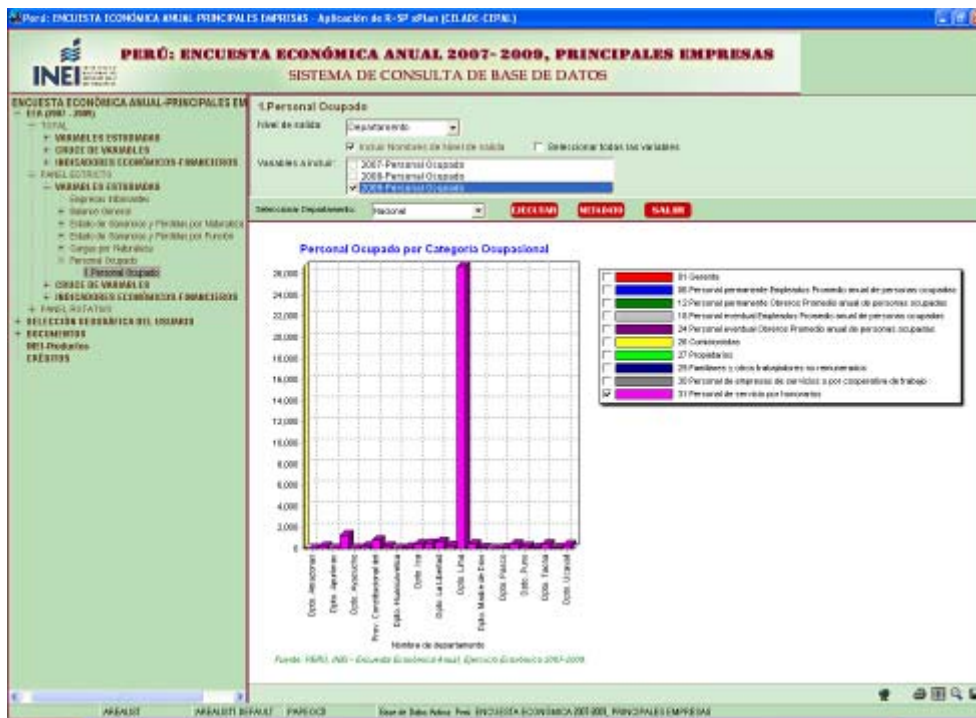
Perú: ENCUESTA ECONÓMICA ANUAL-PRINCIPALES EMPRESAS - Aplicación de R-SP xPlan (CELADE-CEPAL)

INEI

PERÚ: ENCUESTA ECONÓMICA ANUAL 2007-2009, PRINCIPALES EMPRESAS
SISTEMA DE CONSULTA DE BASE DE DATOS

ENCUESTA ECONÓMICA ANUAL-PRINCIPALES EM
- EEA (2007 - 2009)
- TOTAL
+ VARIABLES ESTUDIADAS
+ CRUCE DE VARIABLES
+ INDICADORES ECONÓMICOS-FINANCIEROS
- PANEL ESTRICTO
- VARIABLES ESTUDIADAS
Empresas Informantes
+ Balance General
+ Estado de Ganancias y Pérdidas por Naturaleza
+ Estado de Ganancias y Pérdidas por Función
+ Cargas por Naturaleza
- Personal Ocupado
1.Personal Ocupado
+ CRUCE DE VARIABLES
+ INDICADORES ECONÓMICOS-FINANCIEROS
+ PANEL ROTATIVO
+ SELECCIÓN GEOGRÁFICA DEL USUARIO
+ DOCUMENTOS
INEI-Productos
CRÉDITOS

1.Personal Ocupado
Nivel de salida: Departamento
Incluir Nombres de Nivel de salida
Seleccionar todas las variables
Variables a incluir:
2007-Personal Ocupado
2008-Personal Ocupado
2009-Personal Ocupado
Seleccione Departamento: Nacional
EJECUTAR
METADATOS
SALIR

Personal Ocupado por Categoría Ocupacional

26,000
24,000
22,000
20,000
18,000
16,000
14,000
12,000
10,000
8,000
6,000
4,000
2,000
0

Dpto. Amazonas
Dpto. Apurimac
Dpto. Ayacucho
Prov. Constitucional del Callao
Dpto. Huancavelica
Dpto. Ica
Dpto. La Libertad
Dpto. Lima
Dpto. Madre de Dios
Dpto. Pasco
Dpto. Puno
Dpto. Tacna
Dpto. Ucayali

Nombre de departamento

01 Gerente
08 Personal permanente Empleados Promedio anual de personas ocupadas
12 Personal permanente Obreros Promedio anual de personas ocupadas
18 Personal eventual Empleados Promedio anual de personas ocupadas
24 Personal eventual Obreros Promedio anual de personas ocupadas
26 Comisionistas
27 Propietarios
29 Familiares y otros trabajadores no remunerados
30 Personal de empresas de servicios o por cooperativa de trabajo
31 Personal de servicio por honorarios

Fuente: PERÚ, INEI - Encuesta Económica Anual. Ejercicio Económico 2007-2009

AREALIST   AREALIST DEFAULT   PARLOCS   Base de Datos Activa: Perú: ENCUESTA ECONÓMICA 2007-2009, PRINCIPALES EMPRESAS